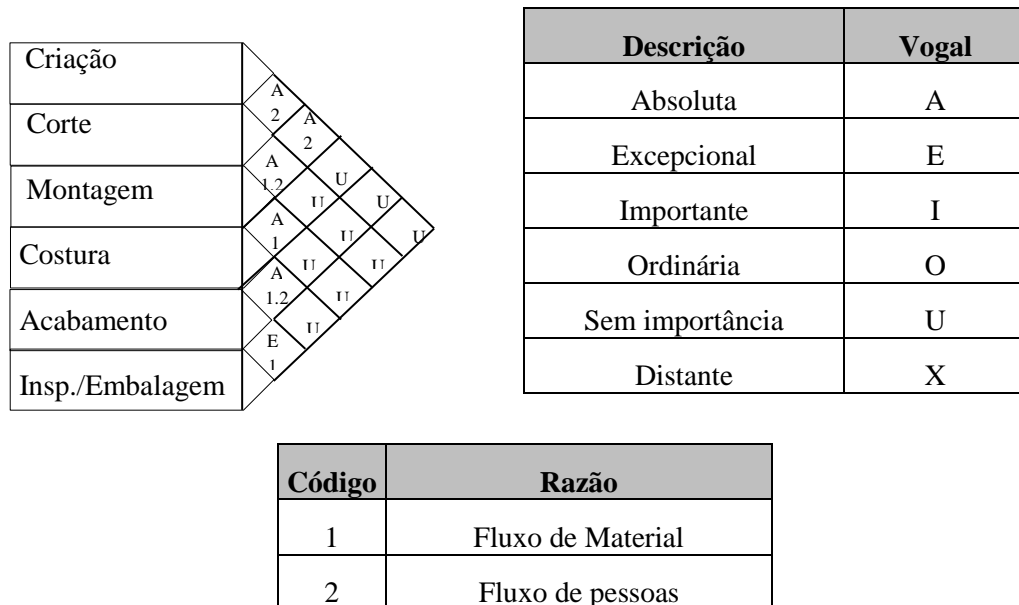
Criação
Corte
Montagem
Costura
Acabamento
Insp./Embalagem

A 2
A 2
A 1.2
U
U
U
A 1
U
U
A
U
U
1.2
U
U
E 1

| Descrição | Vogal |
|---|---|
| Absoluta | A |
| Excepcional | E |
| Importante | I |
| Ordinária | O |
| Sem importância | U |
| Distante | X |

| Código | Razão |
|---|---|
| 1 | Fluxo de Material |
| 2 | Fluxo de pessoas |